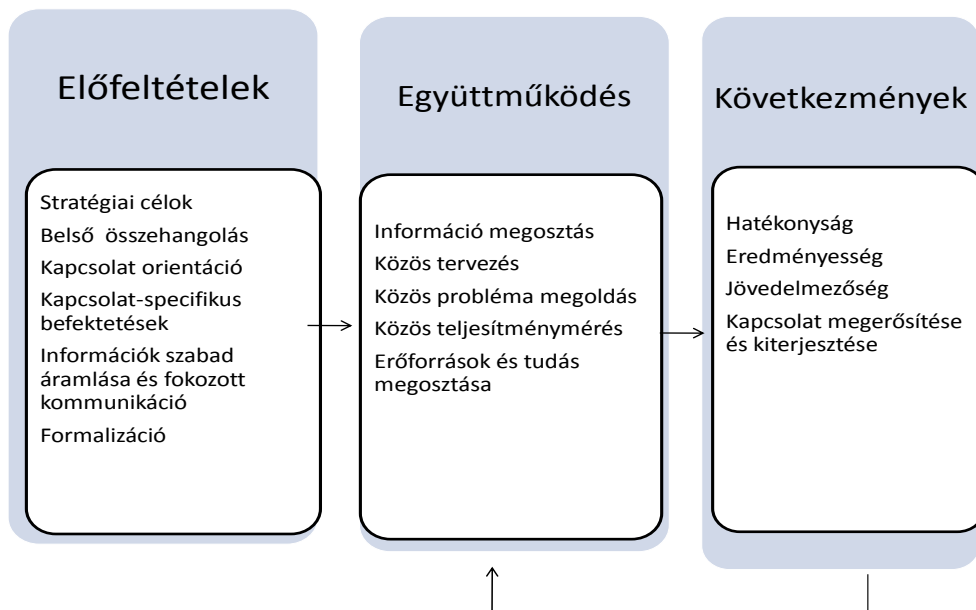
Előfeltételek

Stratégiai célok

Belső összehangolás

Kapcsolat orientáció

Kapcsolat-specifikus befektetések

Információk szabad áramlása és fokozott kommunikáció

Formalizáció

Együttműködés

Információ megosztás

Közös tervezés

Közös probléma megoldás

Közös teljesítménymérés

Erőforrások és tudás megosztása

Következmények

Hatékonyság

Eredményesség

Jövedelmezőség

Kapcsolat megerősítése és kiterjesztése